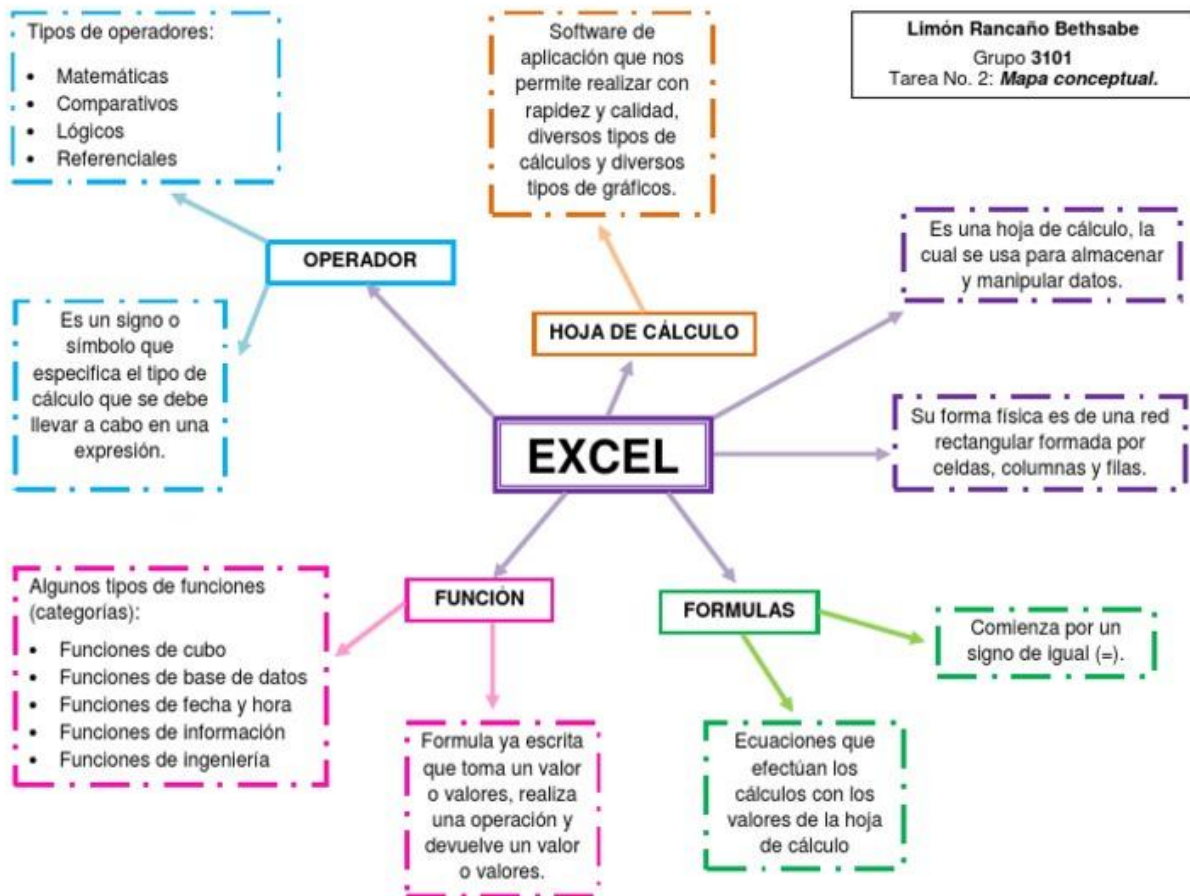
Limón Rancaño Bethsabe
Grupo 3101
Tarea No. 2: Mapa conceptual.

Tipos de operadores:

- Matemáticas
- Comparativos
- Lógicos
- Referenciales

Software de aplicación que nos permite realizar con rapidez y calidad, diversos tipos de cálculos y diversos tipos de gráficos.

OPERADOR

Es un signo o símbolo que especifica el tipo de cálculo que se debe llevar a cabo en una expresión.

HOJA DE CÁLCULO

Es una hoja de cálculo, la cual se usa para almacenar y manipular datos.

Su forma física es de una red rectangular formada por celdas, columnas y filas.

EXCEL

FUNCIÓN

FORMULAS

Algunos tipos de funciones (categorías):

- Funciones de cubo
- Funciones de base de datos
- Funciones de fecha y hora
- Funciones de información
- Funciones de ingeniería

Comienza por un signo de igual (=).

Formula ya escrita que toma un valor o valores, realiza una operación y devuelve un valor o valores.

Ecuaciones que efectúan los cálculos con los valores de la hoja de cálculo